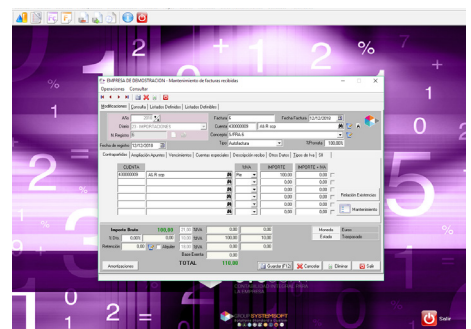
EMPRESA DE DEMOSTRACION - Mantenimiento de facturas recibidas

Operaciones Consultar

Modificaciones Consulta Listados Definibles Listados Definibles

Año 2016

Diario 21 IMPORTACIONES

N Registro

Fecha de registro 12/12/2016

Factura 1

Fecha Factura 12/12/2016

Cuenta 400000003 ALFA ropa

Concepto 6 FRAS.R

Tipo Autofactura

%Prorrata 100,00%

Contrapartidas Ampliación Apuntes Vencimientos Cuentas especiales Descripción recibo Otros Datos Tipos de Iva

| CUENTA | | IVA | IMPORTE | IMPORTE + IVA |
|---|---|---|---|---|
| 600000009 | ALFA ropa | Ple | 100,00 | 0,00 |
| | | | 0,00 | 0,00 |
| | | | 0,00 | 0,00 |
| | | | 0,00 | 0,00 |
| | | | 0,00 | 0,00 |

Relación Existencias

Mantenimiento

Importe Bruto 100,00 21,00 IVA 0,00 0,00

Base Exenta 0,00

TOTAL 110,00

Moneda Euro

Estado Temporada

Anotaciones

Guardar Cancelar Eliminar Salir

GROUP SYSTEMSOFT

Salir